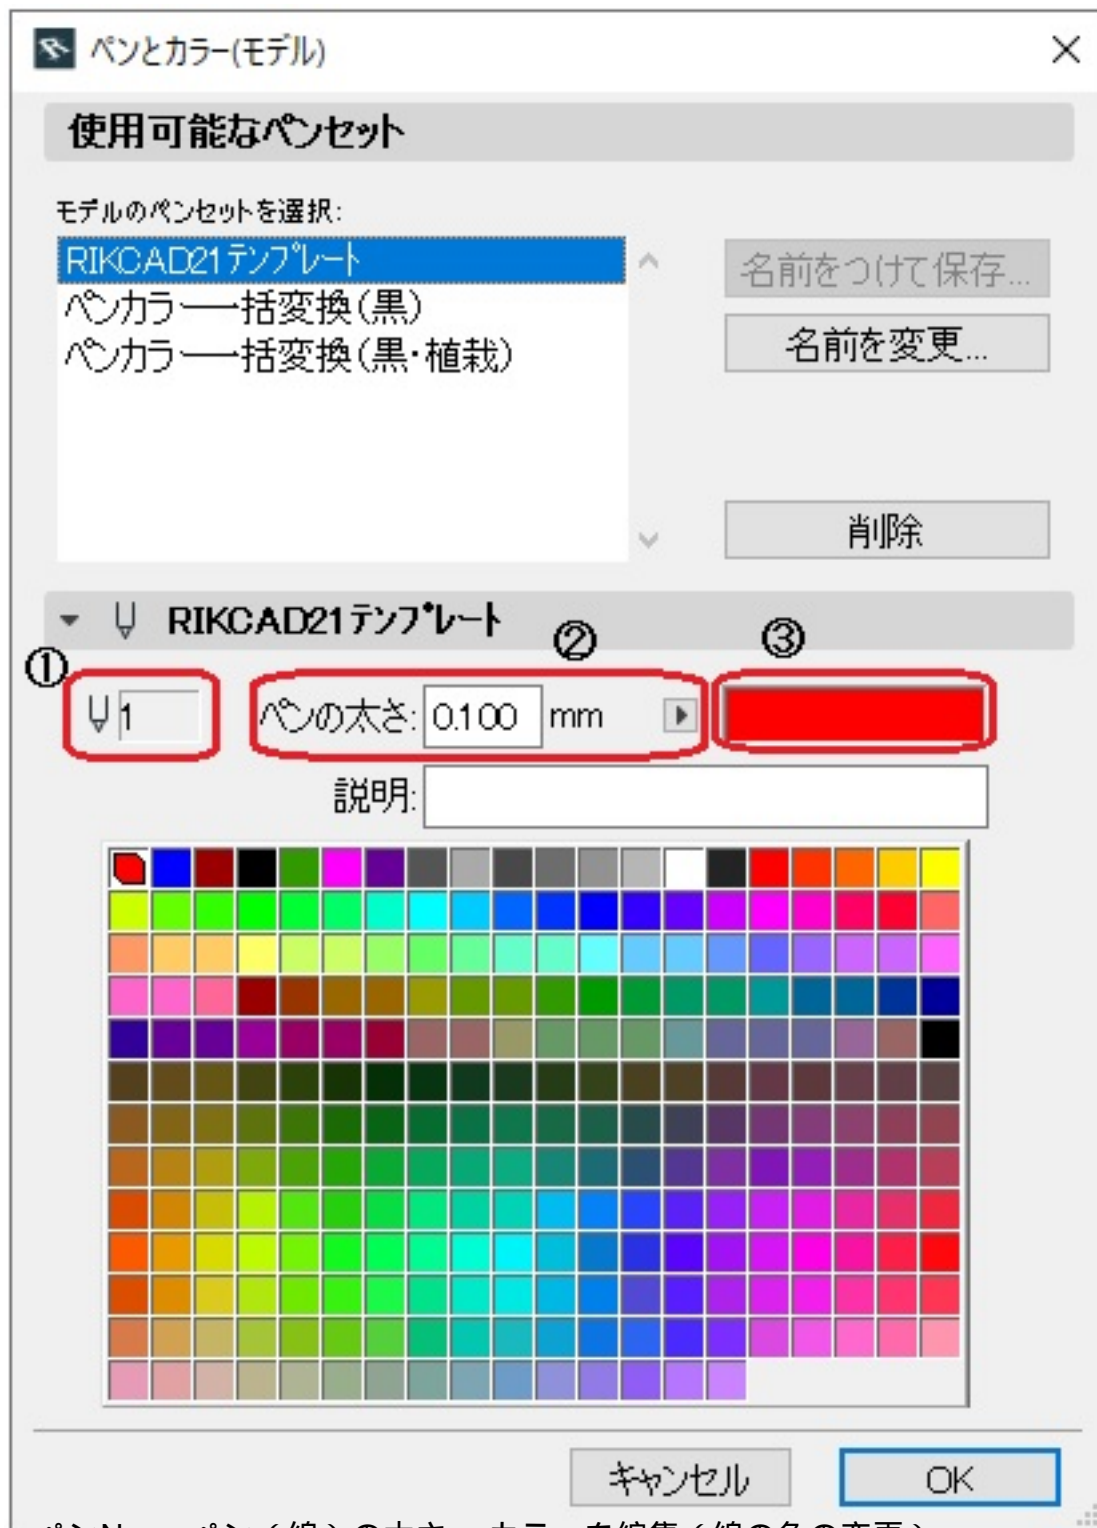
ペンとカラー(モデル)

使用可能なペンセット

モデルのペンセットを選択:

RIKCAD21テンプレート
ペンカラー一括変換(黒)
ペンカラー一括変換(黒・植栽)

名前をつけて保存...
名前を変更...
削除

RIKCAD21テンプレート

①
1

②
ペンの太さ: 0.100 mm

③

説明:

キャンセル
OK

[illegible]